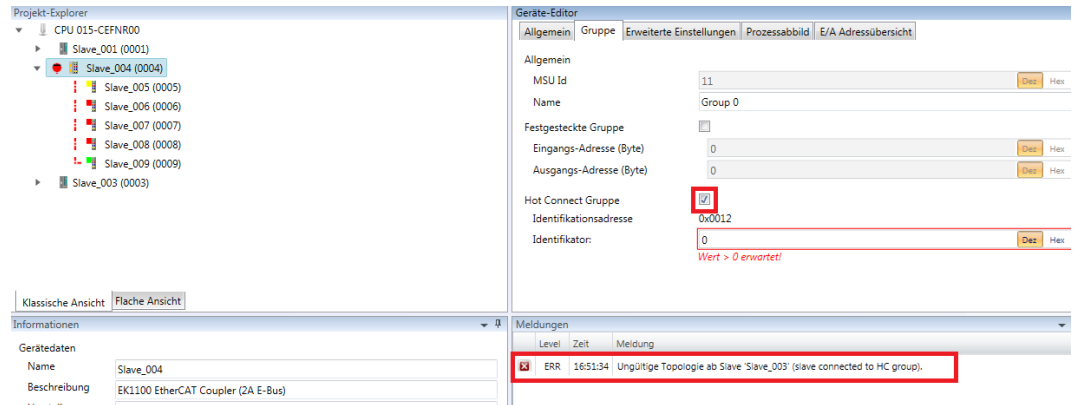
Projekt-Explorer

CPU 015-CEFNR00
Slave_001 (0001)
Slave_004 (0004)
Slave_005 (0005)
Slave_006 (0006)
Slave_007 (0007)
Slave_008 (0008)
Slave_009 (0009)
Slave_003 (0003)

Klassische Ansicht | Flache Ansicht

Geräte-Editor

Allgemein | Gruppe | Erweiterte Einstellungen | Prozessabbild | E/A Adressübersicht

Allgemein
MSU Id 11 Dez Hex
Name Group 0
Festgesteckte Gruppe
Eingangs-Adresse (Byte) 0 Dez Hex
Ausgangs-Adresse (Byte) 0 Dez Hex
Hot Connect Gruppe
Identifikationsadresse 0x0012
Identifikator: 0 Dez Hex
Wert > 0 erwartet!

Informationen
Gerätedaten
Name Slave_004
Beschreibung EK1100 EtherCAT Coupler (2A E-Bus)

Meldungen

| Level | Zeit | Meldung |
|---|---|---|
| ERR | 16:51:34 | Ungültige Topologie ab Slave 'Slave_003' (slave connected to HC group). |